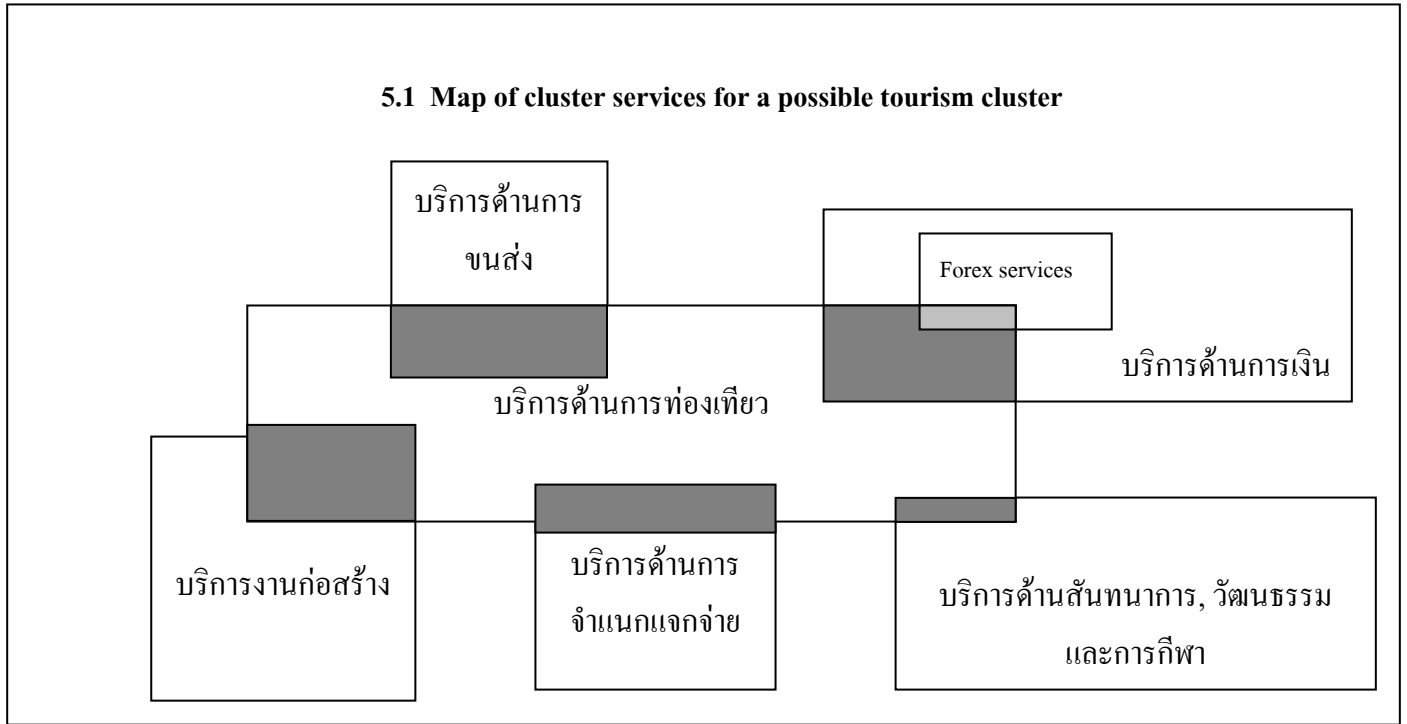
5.1 Map of cluster services for a possible tourism cluster

บริการด้านการขนส่ง

Forex services

บริการด้านการเงิน

บริการด้านการท่องเที่ยว

บริการงานก่อสร้าง

บริการด้านการจำแนกแจกจ่าย

บริการด้านสันทนาการ, วัฒนธรรมและการกีฬา